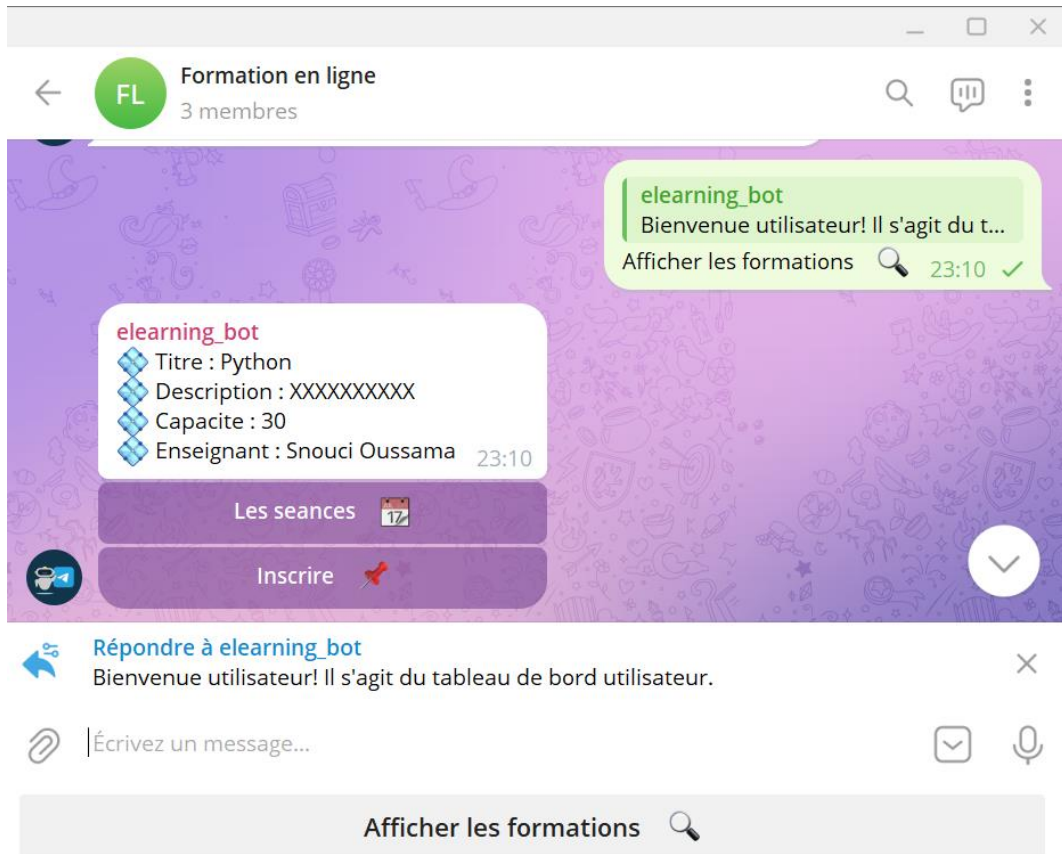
FL Formation en ligne
3 membres

elearning_bot
Bienvenue utilisateur! Il s'agit du t...
Afficher les formations 🔍 23:10

elearning_bot
💠 Titre : Python
💠 Description : XXXXXXXXXX
💠 Capacite : 30
💠 Enseignant : Snouci Oussama 23:10

Les seances 📅

Inscrire 📌

Répondre à elearning_bot
Bienvenue utilisateur! Il s'agit du tableau de bord utilisateur.

Écrivez un message...

Afficher les formations 🔍